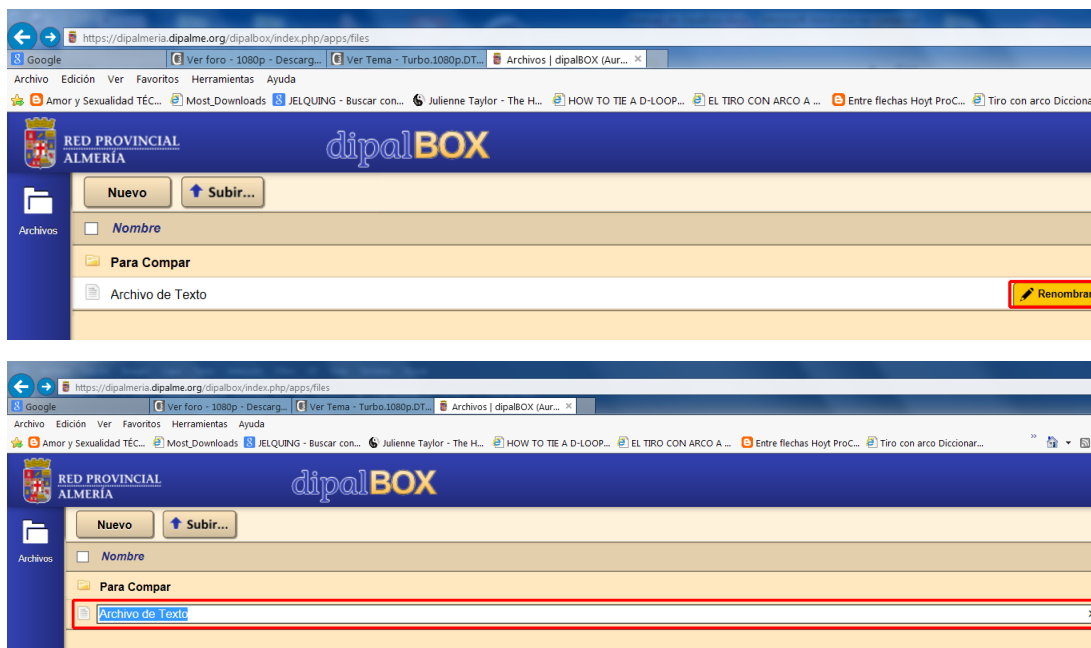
https://dipalmeria.dipalme.org/dipalbox/index.php/apps/files

Google | Ver foro - 1080p - Descarg... | Ver Tema - Turbo.1080p.DT... | Archivos | dipalBOX (Aur... ×

Archivo Edición Ver Favoritos Herramientas Ayuda

Amor y Sexualidad TÉC... Most_Downloads JELQUING - Buscar con... Julienne Taylor - The H... HOW TO TIE A D-LOOP... EL TIRO CON ARCO A ... Entre flechas Hoyt ProC... Tiro con arco Dicciona

RED PROVINCIAL ALMERÍA

dipalBOX

Archivos

Nuevo

Subir...

Nombre

Para Compar

Archivo de Texto

Renombrar

https://dipalmeria.dipalme.org/dipalbox/index.php/apps/files

Google | Ver foro - 1080p - Descarg... | Ver Tema - Turbo.1080p.DT... | Archivos | dipalBOX (Aur... ×

Archivo Edición Ver Favoritos Herramientas Ayuda

Amor y Sexualidad TÉC... Most_Downloads JELQUING - Buscar con... Julienne Taylor - The H... HOW TO TIE A D-LOOP... EL TIRO CON ARCO A ... Entre flechas Hoyt ProC... Tiro con arco Diccionar...

RED PROVINCIAL ALMERÍA

dipalBOX

Archivos

Nuevo

Subir...

Nombre

Para Compar

Archivo de Texto